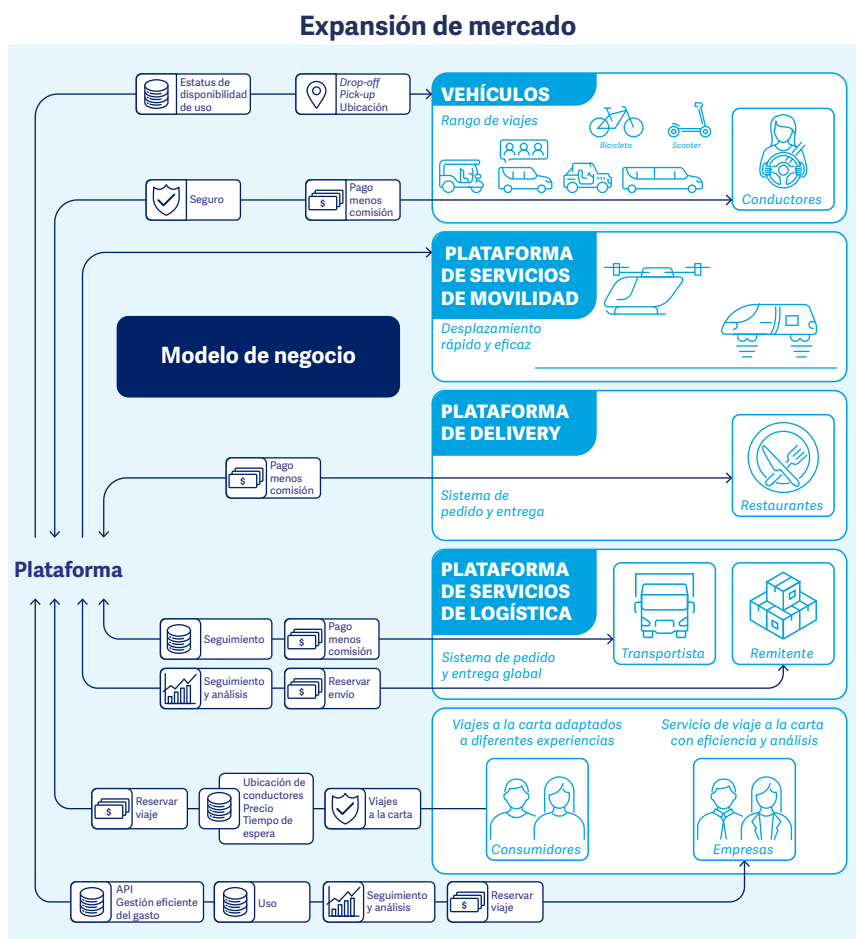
Expansión de mercado

Estatus de disponibilidad de uso

Drop-off
Pick-up
Ubicación

VEHÍCULOS

Rango de viajes

Bicicleta

Scooter

Conductores

Seguro

Pago menos comisión

PLATAFORMA DE SERVICIOS DE MOVILIDAD

Desplazamiento rápido y eficaz

Modelo de negocio

PLATAFORMA DE DELIVERY

Pago menos comisión

Sistema de pedido y entrega

Restaurantes

Plataforma

PLATAFORMA DE SERVICIOS DE LOGÍSTICA

Seguimiento

Pago menos comisión

Sistema de pedido y entrega global

Transportista

Remitente

Seguimiento y análisis

Reservar envío

Viajes a la carta adaptados a diferentes experiencias

Servicio de viaje a la carta con eficiencia y análisis

Reservar viaje

Ubicación de conductores
Precio
Tiempo de espera

Viajes a la carta

Consumidores

Empresas

API
Gestión eficiente del gasto

Uso

Seguimiento y análisis

Reservar viaje